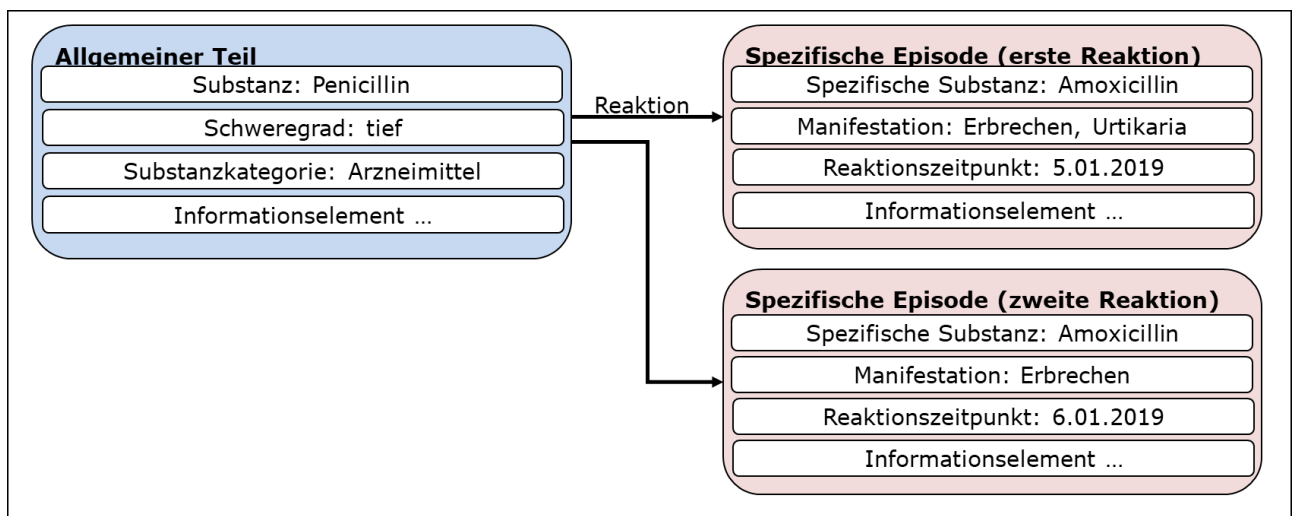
Allgemeiner Teil
Substanz: Penicillin
Schweregrad: tief
Substanzkategorie: Arzneimittel
Informationselement …

Reaktion

Spezifische Episode (erste Reaktion)
Spezifische Substanz: Amoxicillin
Manifestation: Erbrechen, Urtikaria
Reaktionszeitpunkt: 5.01.2019
Informationselement …

Spezifische Episode (zweite Reaktion)
Spezifische Substanz: Amoxicillin
Manifestation: Erbrechen
Reaktionszeitpunkt: 6.01.2019
Informationselement …